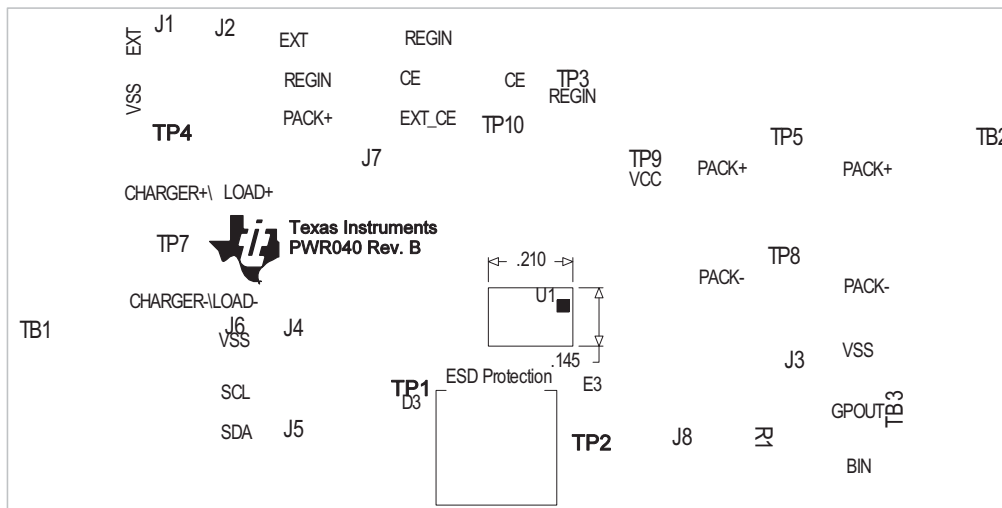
EXT J1 J2 EXT REGIN

VSS REGIN CE CE TP3 REGIN

PACK+ EXT_CE TP10

TP4

J7

TP9 VCC

TP5

TB2

PACK+ PACK+

CHARGER+\ LOAD+

Texas Instruments
PWR040 Rev. B

TP7

.210

TP8

PACK-

PACK-

CHARGER-\LOAD-

U1

TB1

J6 VSS

J4

.145

VSS

J3

TP1 D3

ESD Protection

E3

SCL

GPOUT TB3

SDA

J5

TP2

J8

R1

BIN